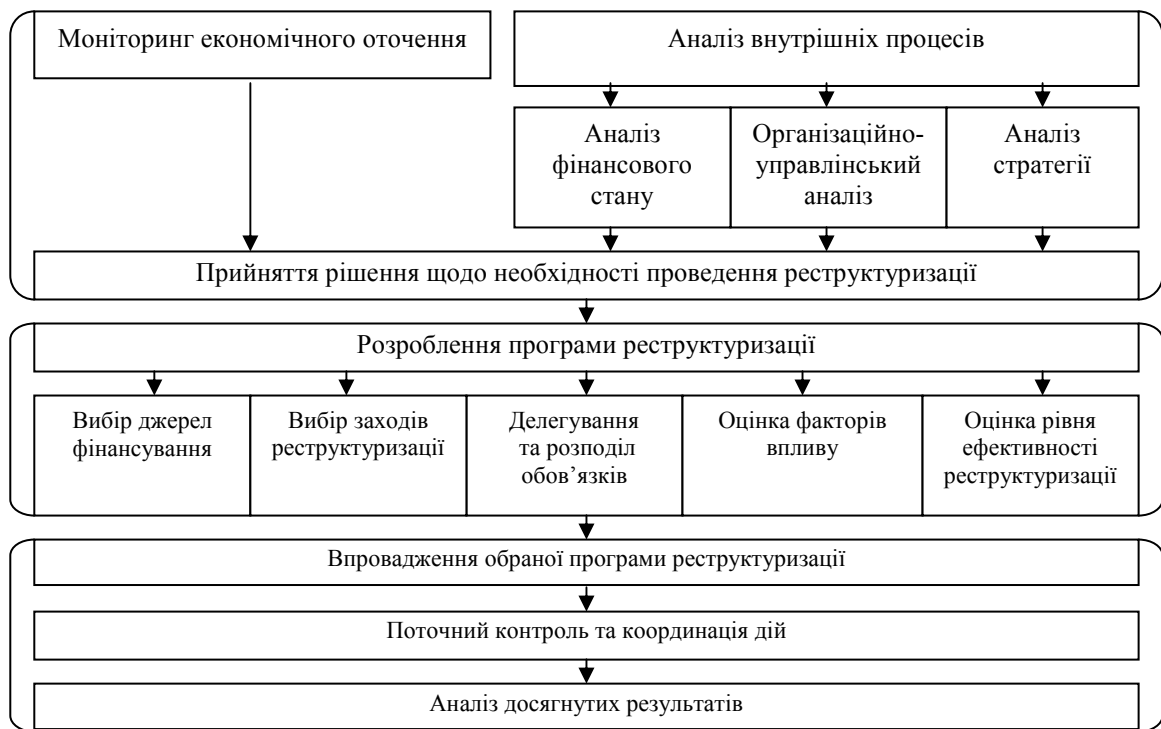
Моніторинг економічного оточення

Аналіз внутрішніх процесів

Аналіз фінансового стану

Організаційно-управлінський аналіз

Аналіз стратегії

Прийняття рішення щодо необхідності проведення реструктуризації

Розроблення програми реструктуризації

Вибір джерел фінансування

Вибір заходів реструктуризації

Делегування та розподіл обов’язків

Оцінка факторів впливу

Оцінка рівня ефективності реструктуризації

Впровадження обраної програми реструктуризації

Поточний контроль та координація дій

Аналіз досягнутих результатів